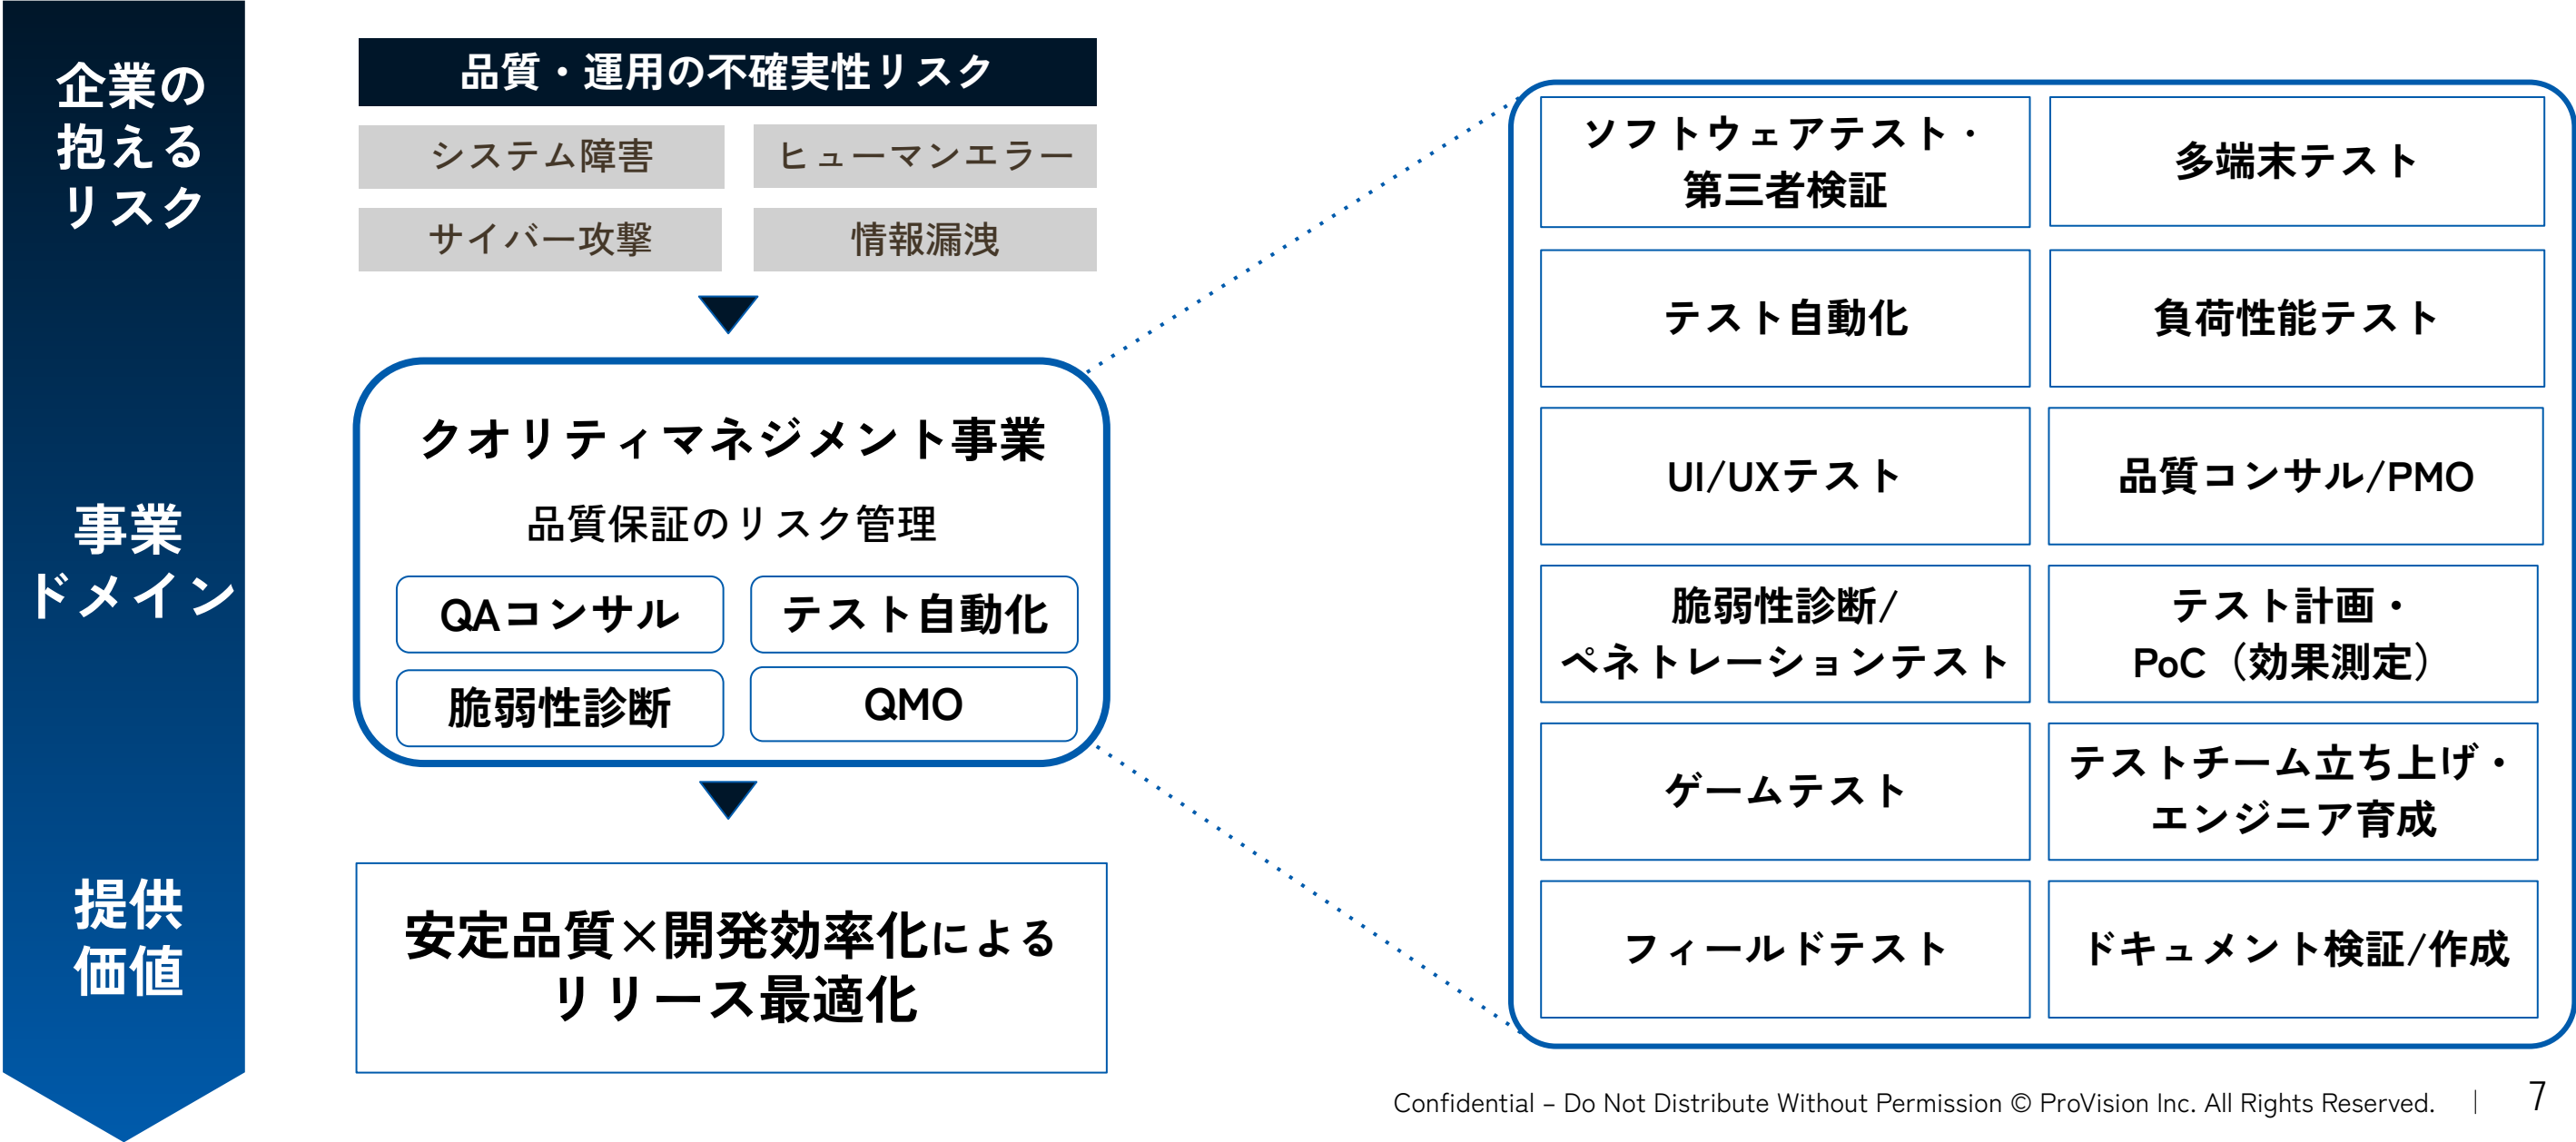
企業の抱えるリスク

事業ドメイン

提供価値

品質・運用の不確実性リスク

システム障害

ヒューマンエラー

サイバー攻撃

情報漏洩

クオリティマネジメント事業

品質保証のリスク管理

QAコンサル

テスト自動化

脆弱性診断

QMO

安定品質×開発効率化によるリリース最適化

| ソフトウェアテスト・第三者検証 | 多端末テスト |
|---|---|
| テスト自動化 | 負荷性能テスト |
| UI/UXテスト | 品質コンサル/PMO |
| 脆弱性診断/ペネトレーションテスト | テスト計画・PoC（効果測定） |
| ゲームテスト | テストチーム立ち上げ・エンジニア育成 |
| フィールドテスト | ドキュメント検証/作成 |

Confidential – Do Not Distribute Without Permission © ProVision Inc. All Rights Reserved. | 7